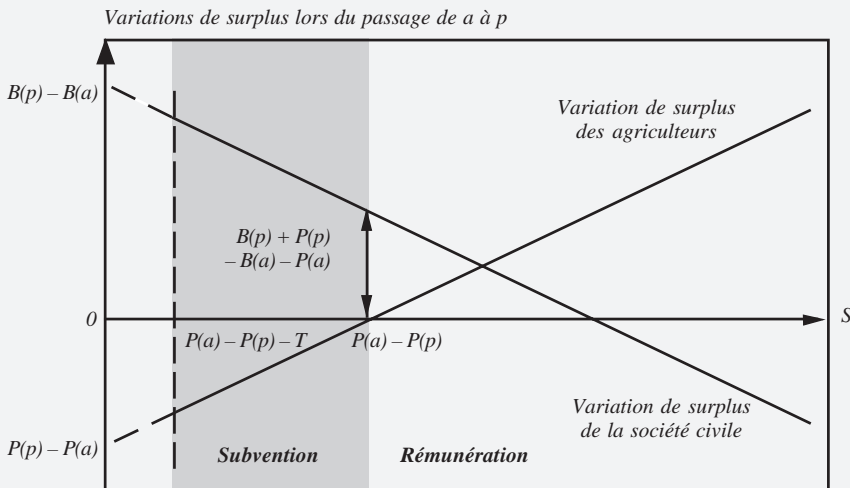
Variations de surplus lors du passage de a à p

B(p) – B(a)

Variation de surplus des agriculteurs

B(p) + P(p) – B(a) – P(a)

0

S

P(a) – P(p) – T

P(a) – P(p)

Variation de surplus de la société civile

P(p) – P(a)

Subvention

Rémunération